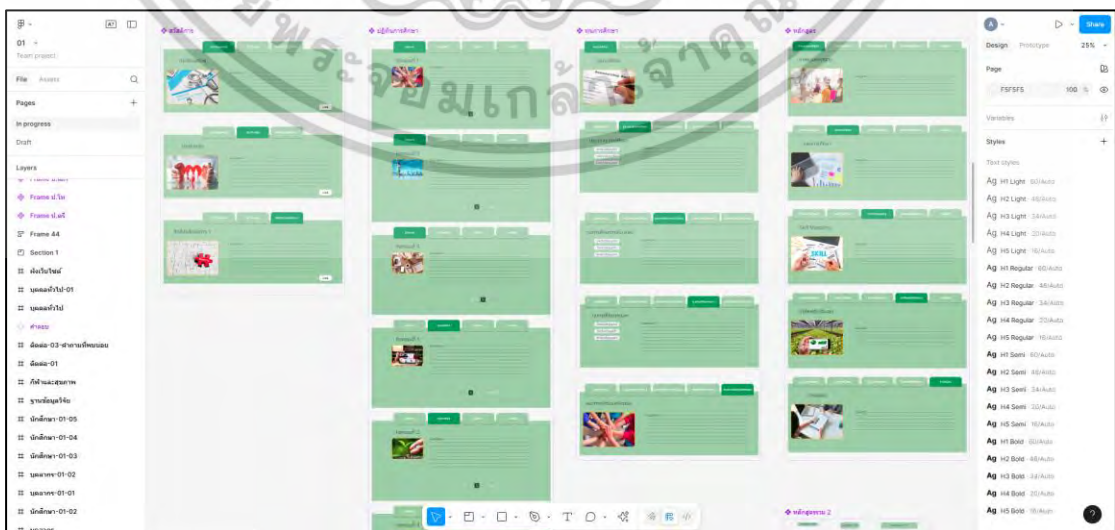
01
Team project

File Assets

Pages
In progress
Draft

Layers
Frame ป.ใน
Frame ป.ตรี
Frame 44
Section 1
ฝังเว็บไซต์
บุคลลทั่วไป-01
บุคคลทั่วไป
คำตอบ
ติดต่อ-03-คำถามที่พบบ่อย
ติดต่อ-01
กีฬาและสุขภาพ
ฐานข้อมูลวิจัย
นักศึกษา-01-05
นักศึกษา-01-04
นักศึกษา-01-03
บุคลากร-01-02
บุคลากร-01-01
นักศึกษา-01-02

สวัสดิการ
ผู้อยู่ในการศึกษา
ทุนการศึกษา
หลักสูตร
หลักสูตรสาม 2

พระจอมเกล้าฯ

Share
Design Prototype 25%
Page
F5F5F5 100 %
Variables
Styles
Text styles
Ag H1 Light 60/Auto
Ag H2 Light 48/Auto
Ag H3 Light 34/Auto
Ag H4 Light 20/Auto
Ag H5 Light 16/Auto
Ag H1 Regular 60/Auto
Ag H2 Regular 48/Auto
Ag H3 Regular 34/Auto
Ag H4 Regular 20/Auto
Ag H5 Regular 16/Auto
Ag H1 Semi 60/Auto
Ag H2 Semi 48/Auto
Ag H3 Semi 34/Auto
Ag H4 Semi 20/Auto
Ag H5 Semi 16/Auto
Ag H1 Bold 60/Auto
Ag H2 Bold 48/Auto
Ag H3 Bold 34/Auto
Ag H4 Bold 20/Auto
Ag H5 Bold 16/Auto